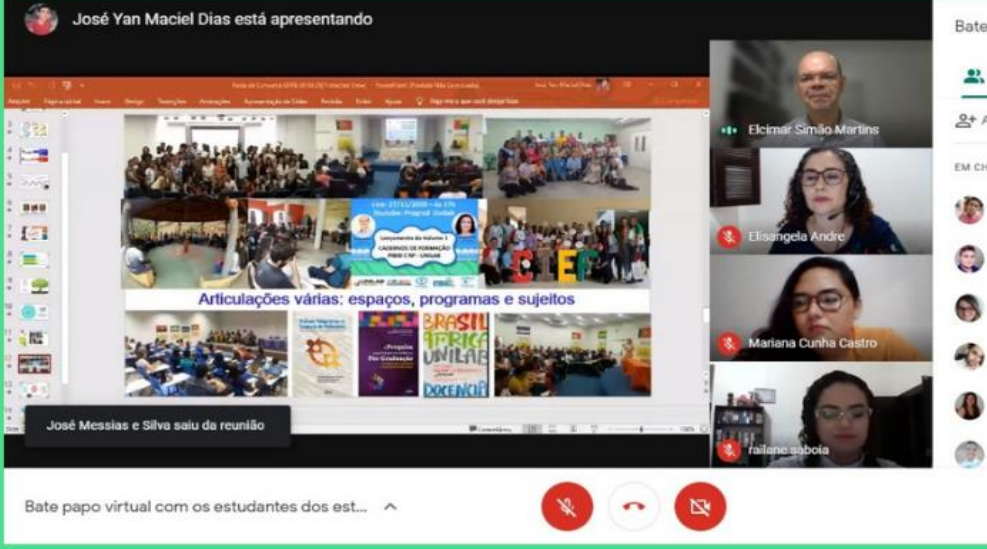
José Yan Maciel Dias está apresentando

Bate

Arquivo Página Inicial Inserir Design Transições Animações Apresentação de Slides Revisão Exibir Ajuda Diga-me o que você deseja fazer

Articulações várias: espaços, programas e sujeitos

Lançamento do Volume 1 CADERNOS DE FORMAÇÃO PIBID CNP - UNILAB

BRASIL ÁFRICA UNILAB DOCÊNCIA

Pós-Graduação

Elcimar Simão Martins

Elisangela Andre

Mariana Cunha Castro

railane saboia

EM CH

José Messias e Silva saiu da reunião

Bate papo virtual com os estudantes dos est...